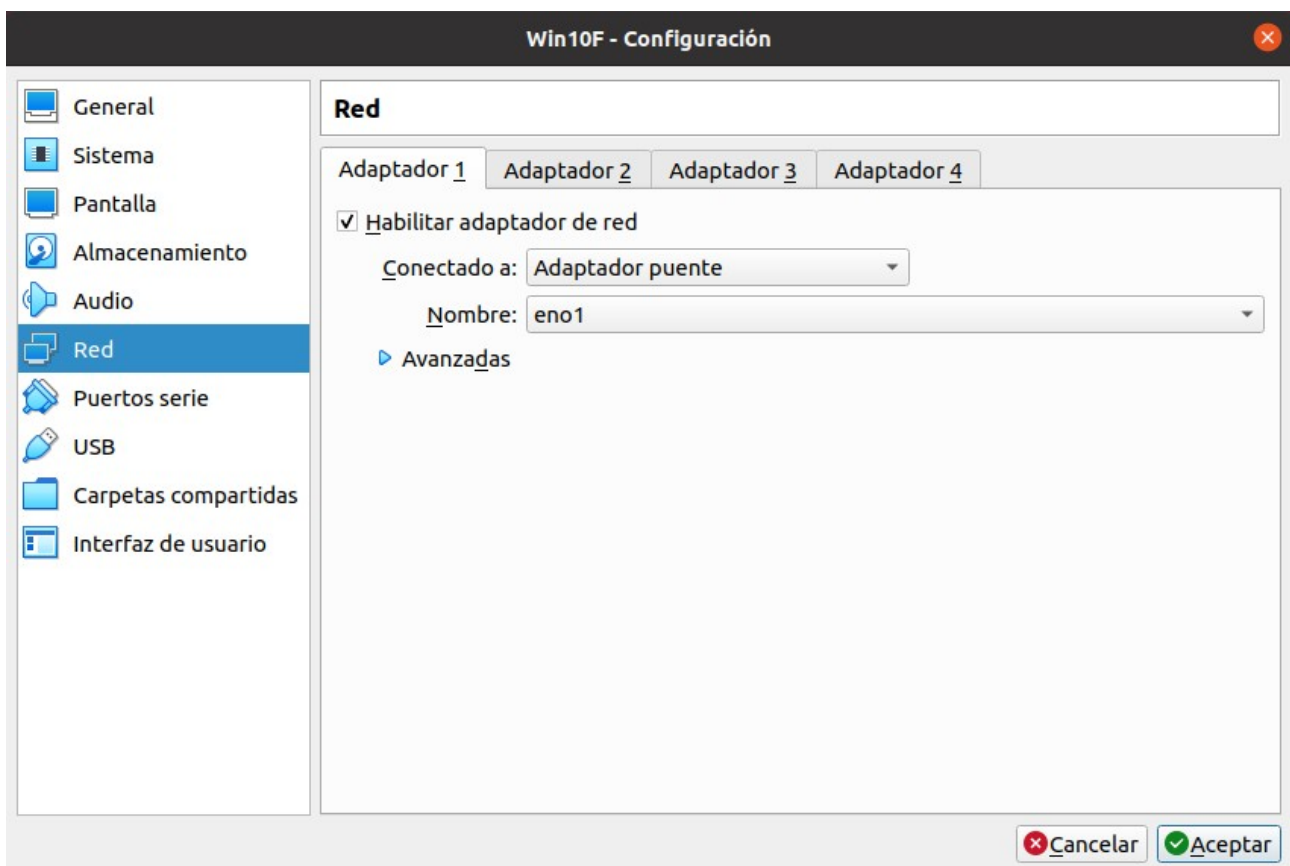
Win10F - Configuración

General
Sistema
Pantalla
Almacenamiento
Audio
Red
Puertos serie
USB
Carpetas compartidas
Interfaz de usuario

Red

Adaptador 1
Adaptador 2
Adaptador 3
Adaptador 4

✓ Habilitar adaptador de red

Conectado a: Adaptador puente

Nombre: eno1

Avanzadas

Cancelar
Aceptar